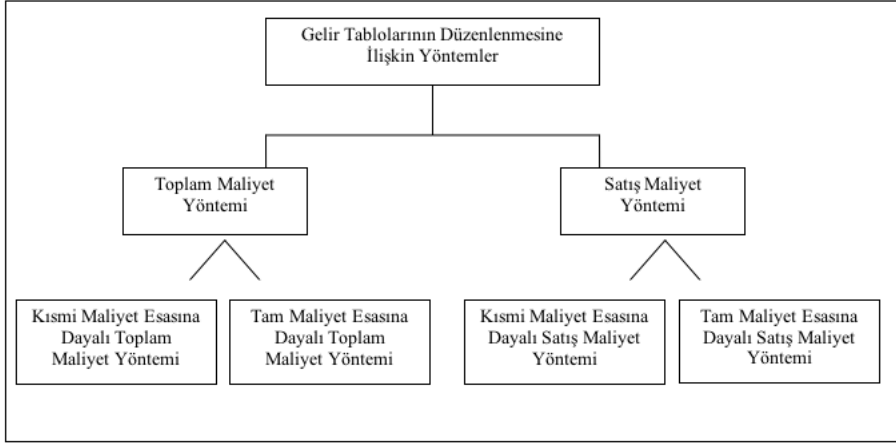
Gelir Tablolarının Düzenlenmesine İlişkin Yöntemler

Toplam Maliyet Yöntemi

Satış Maliyet Yöntemi

Kısmi Maliyet Esasına Dayalı Toplam Maliyet Yöntemi

Tam Maliyet Esasına Dayalı Toplam Maliyet Yöntemi

Kısmi Maliyet Esasına Dayalı Satış Maliyet Yöntemi

Tam Maliyet Esasına Dayalı Satış Maliyet Yöntemi